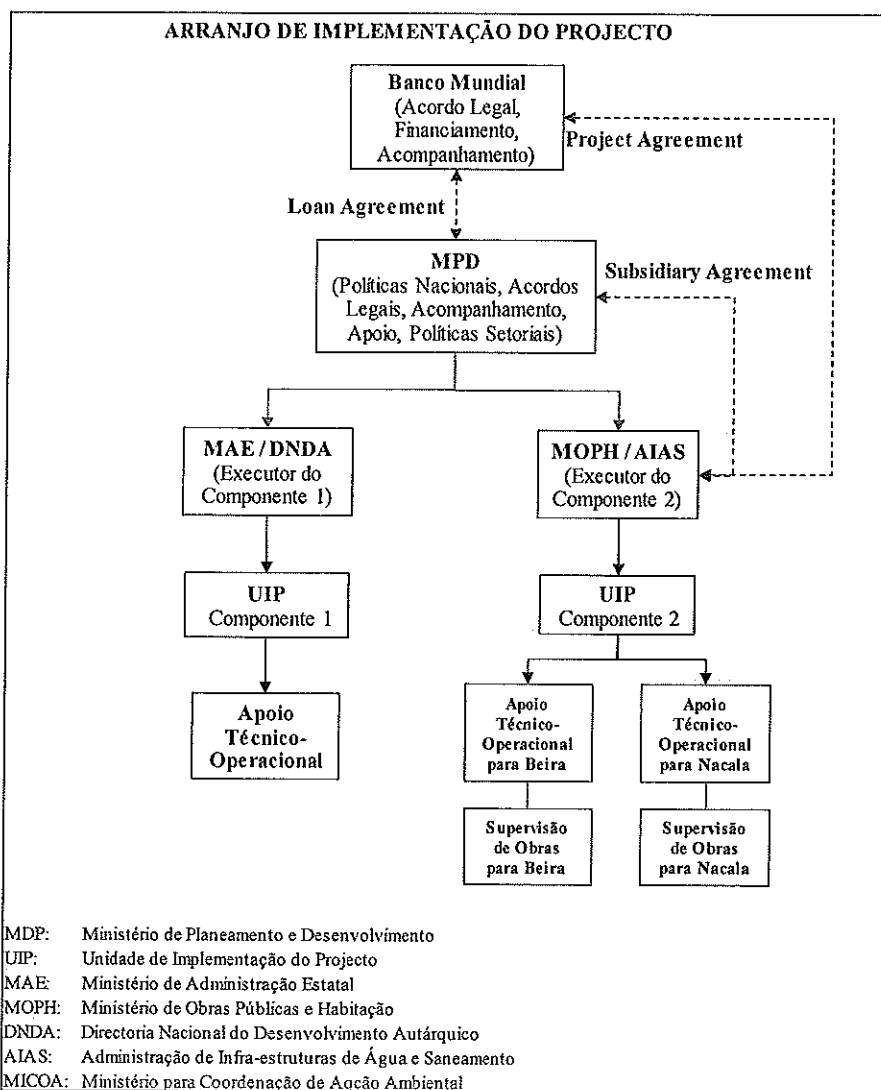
ARRANJO DE IMPLEMENTAÇÃO DO PROJECTO

Banco Mundial
(Acordo Legal, Financiamento, Acompanhamento)

Project Agreement

Loan Agreement

MPD
(Políticas Nacionais, Acordos Legais, Acompanhamento, Apoio, Políticas Setoriais)

Subsidiary Agreement

MAE / DNDA
(Executor do Componente 1)

MOPH / AIAS
(Executor do Componente 2)

UIP
Componente 1

UIP
Componente 2

Apoio Técnico-Operacional

Apoio Técnico-Operacional para Beira

Apoio Técnico-Operacional para Nacala

Supervisão de Obras para Beira

Supervisão de Obras para Nacala

MDP: Ministério de Planeamento e Desenvolvimento
UIP: Unidade de Implementação do Projecto
MAE: Ministério de Administração Estatal
MOPH: Ministério de Obras Públicas e Habitação
DNDA: Directoria Nacional do Desenvolvimento Autárquico
AIAS: Administração de Infra-estruturas de Água e Saneamento
MICOA: Ministério para Coordenação de Acção Ambiental